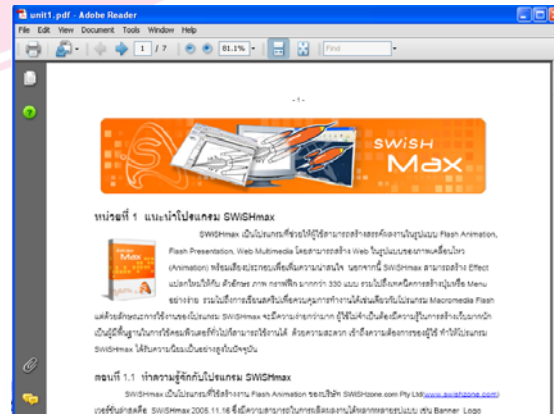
unit1.pdf - Adobe Reader

File Edit View Document Tools Window Help

1 / 7

81.1%

Find

- 1 -

SWiSH Max

หน่วยที่ 1 แนะนำโปรแกรม SWiSHmax

SWiSHmax เป็นโปรแกรมที่ช่วยให้ผู้ใช้สามารถสร้างสรรค์ผลงานในรูปแบบ Flash Animation, Flash Presentation, Web Multimedia โดยสามารถสร้าง Web ในรูปแบบของภาพเคลื่อนไหว (Animation) พร้อมเสียงประกอบเพื่อเพิ่มความน่าสนใจ นอกจากนี้ SWiSHmax สามารถสร้าง Effect แปลกใหม่ให้กับ ตัวอักษร ภาพ กราฟฟิก มากกว่า 330 แบบ รวมไปถึงเทคนิคการสร้างปุ่มหรือ Menu อย่างง่าย รวมไปถึงการเขียนสคริปต์เพื่อควบคุมการทำงานได้เหมือนกับโปรแกรม Macromedia Flash แต่ด้วยลักษณะการใช้งานของโปรแกรม SWiSHmax จะมีความง่ายกว่ามาก ผู้ใช้ไม่จำเป็นต้องมีความรู้ในการสร้างเว็บมากนัก เป็นผู้ที่มีพื้นฐานในการใช้คอมพิวเตอร์ก็ยังไม่สามารถใช้งานได้ ด้วยความสะดวก เข้าถึงความต้องการของผู้ใช้ ทำให้โปรแกรม SWiSHmax ได้รับความนิยมเป็นอย่างสูงในปัจจุบัน

ตอนที่ 1.1 ทำความรู้จักกับโปรแกรม SWiSHmax

SWiSHmax เป็นโปรแกรมที่ใช้สร้างงาน Flash Animation ของบริษัท SWiSHzone.com Pty Ltd(www.swishzone.com) เวอร์ชั่นล่าสุดคือ SWiSHmax 2005.11.16 ซึ่งมีความสามารถในการผลิตผลงานได้หลากหลายรูปแบบ เช่น Banner Logo